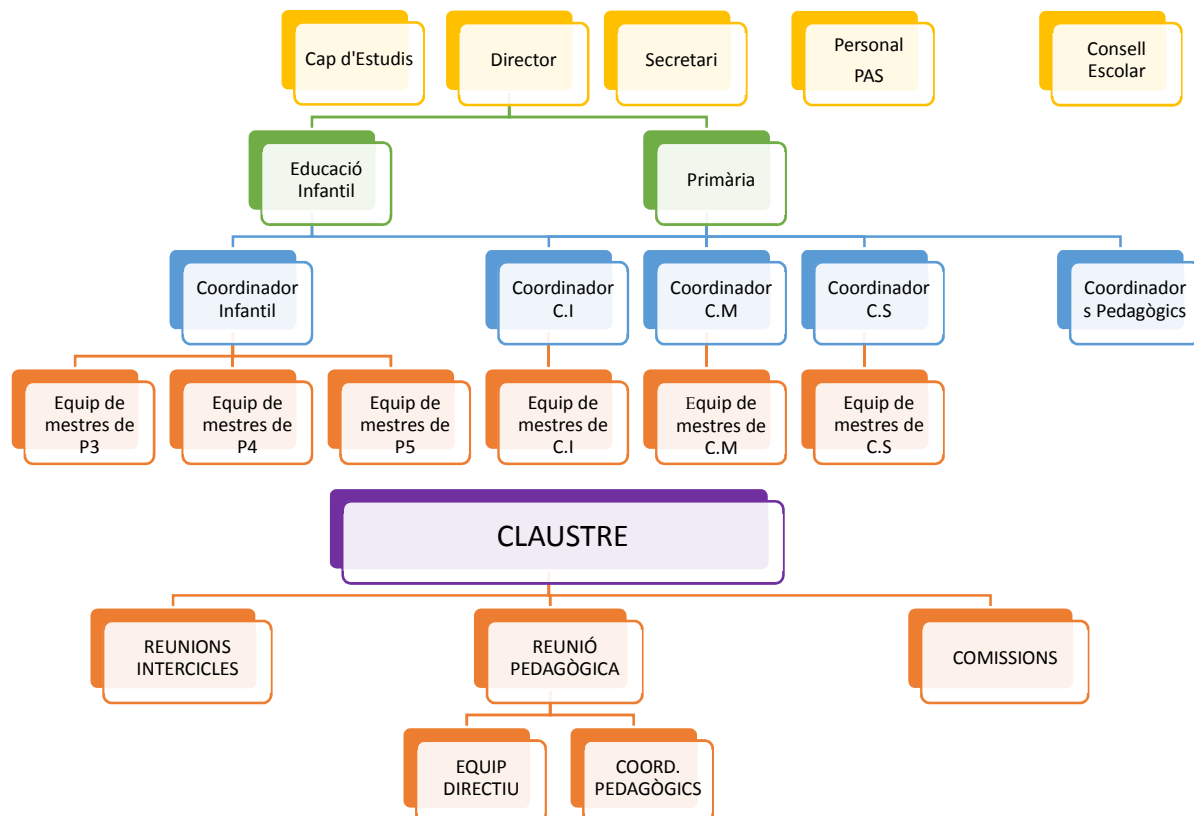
Cap d'Estudis

Director

Secretari

Personal PAS

Consell Escolar

Educació Infantil

Primària

Coordinador Infantil

Coordinador C.I

Coordinador C.M

Coordinador C.S

Coordinadors Pedagògics

Equip de mestres de P3

Equip de mestres de P4

Equip de mestres de P5

Equip de mestres de C.I

Equip de mestres de C.M

Equip de mestres de C.S

CLAUSTRE

REUNIONS INTERCICLES

REUNIÓ PEDAGÒGICA

COMISSIONS

EQUIP DIRECTIU

COORD. PEDAGÒGICS